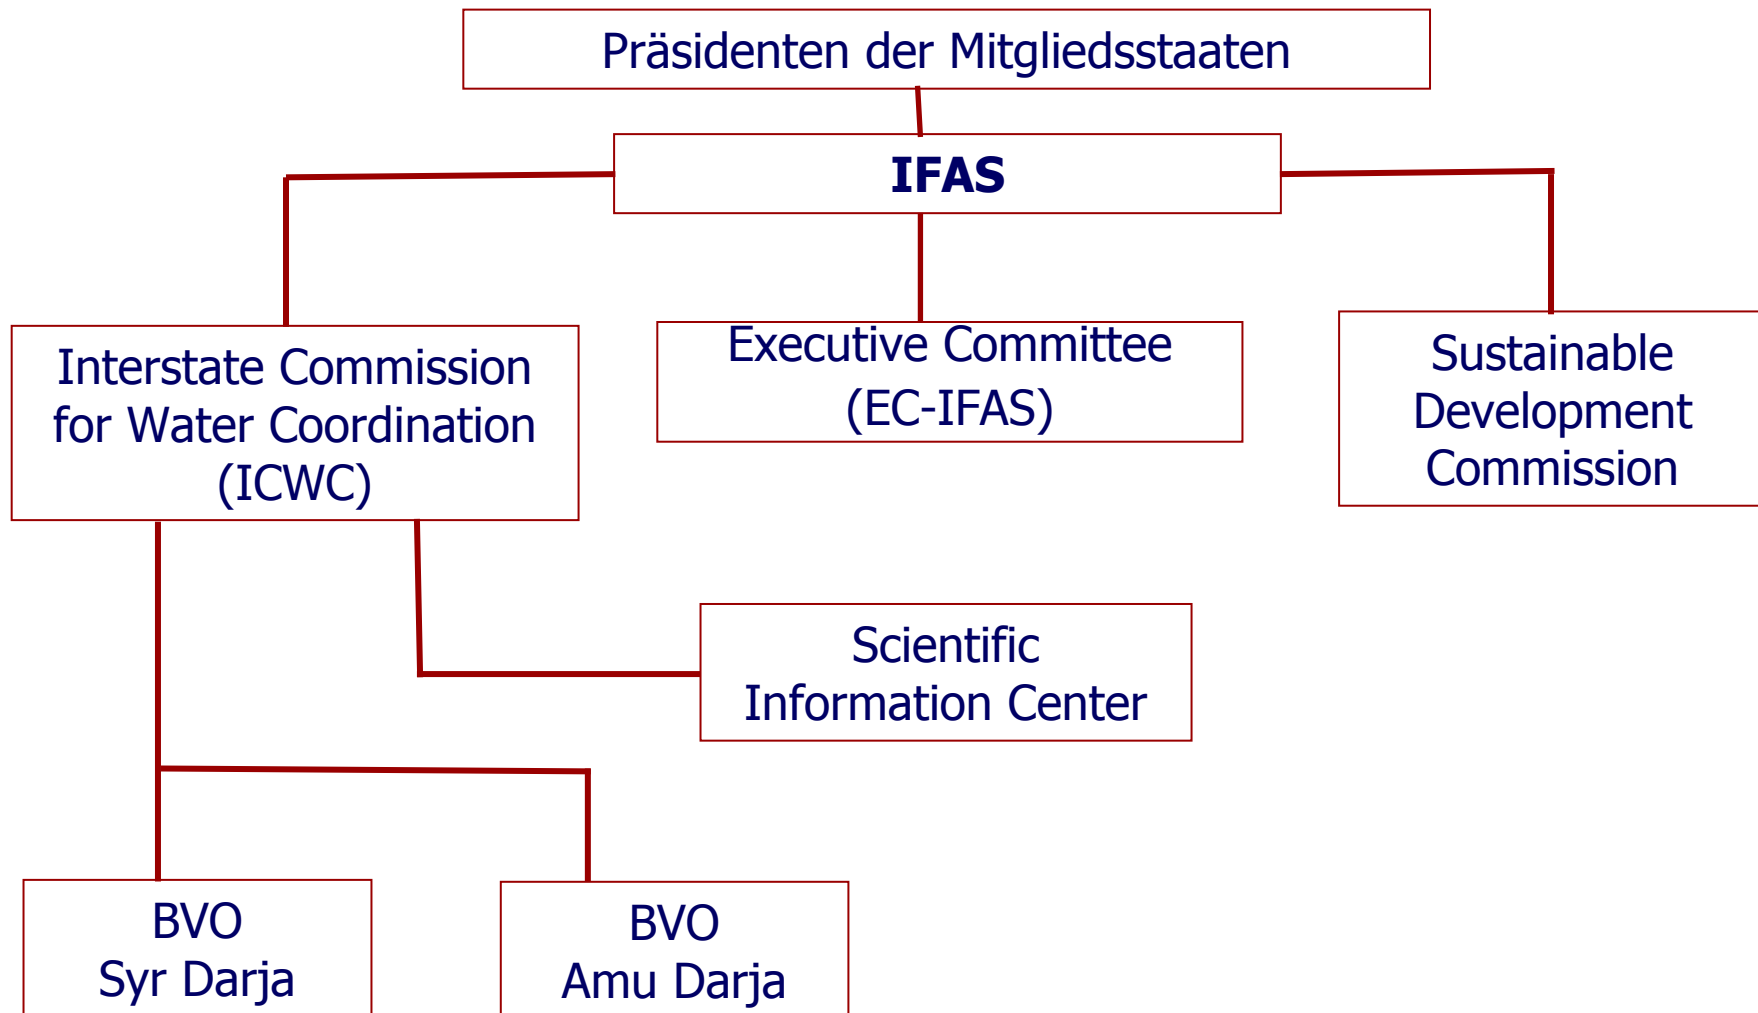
Präsidenten der Mitgliedsstaaten

IFAS

Interstate Commission for Water Coordination (ICWC)

Executive Committee (EC-IFAS)

Sustainable Development Commission

Scientific Information Center

BVO Syr Darja

BVO Amu Darja